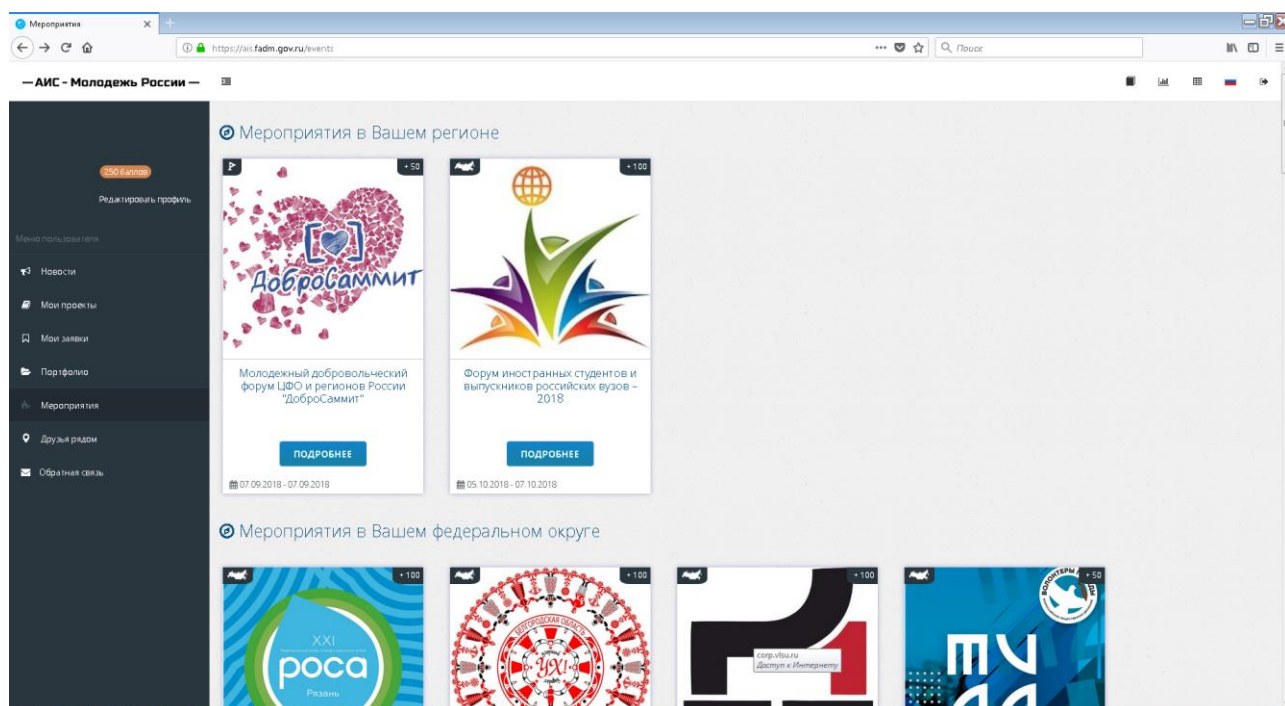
Мероприятия ×

https://ais.fadm.gov.ru/events

Поиск

— АИС - Молодежь России —

250 баллов

Редактировать профиль

Меню пользователя

Новости

Мои проекты

Мои заявки

Портфолио

Мероприятия

Друзья рядом

Обратная связь

Мероприятия в Вашем регионе

+50

ДоброСаммит

Молодежный добровольческий форум ЦФО и регионов России "ДоброСаммит"

ПОДРОБНЕЕ

07.09.2018 - 07.09.2018

+100

Форум иностранных студентов и выпускников российских вузов – 2018

ПОДРОБНЕЕ

05.10.2018 - 07.10.2018

Мероприятия в Вашем федеральном округе

+100

XXI

роса

Рязань

+100

Белгородская область

УХ!

+100

corp.vlsu.ru
Доступ к Интернету

+50

Волонтеры

МУ